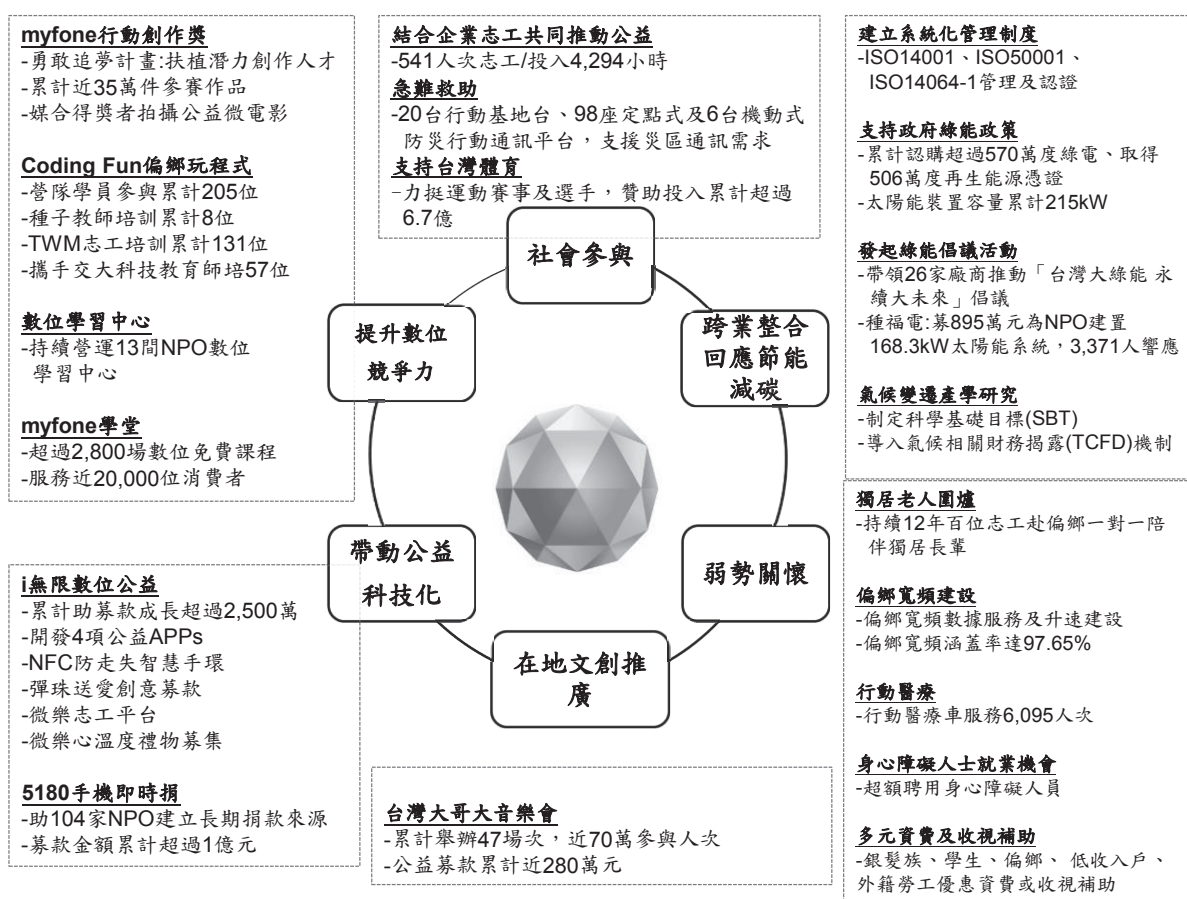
myfone行動創作獎
-勇敢追夢計畫:扶植潛力創作人才
-累計近35萬件參賽作品
-媒合得獎者拍攝公益微電影

Coding Fun偏鄉玩程式
-營隊學員參與累計205位
-種子教師培訓累計8位
-TWM志工培訓累計131位
-攜手交大科技教育師培57位

數位學習中心
-持續營運13間NPO數位學習中心

myfone學堂
-超過2,800場數位免費課程
-服務近20,000位消費者

結合企業志工共同推動公益
-541人次志工/投入4,294小時
急難救助
-20台行動基地台、98座定點式及6台機動式防災行動通訊平台，支援災區通訊需求
支持台灣體育
-力挺運動賽事及選手，贊助投入累計超過6.7億

建立系統化管理制度
-ISO14001、ISO50001、ISO14064-1管理及認證

支持政府綠能政策
-累計認購超過570萬度綠電、取得506萬度再生能源憑證
-太陽能裝置容量累計215kW

發起綠能倡議活動
-帶領26家廠商推動「台灣大綠能 永續大未來」倡議
-種福電:募895萬元為NPO建置168.3kW太陽能系統，3,371人響應

氣候變遷產學研究
-制定科學基礎目標(SBT)
-導入氣候相關財務揭露(TCFD)機制

社會參與

提升數位競爭力

跨業整合回應節能減碳

帶動公益科技化

弱勢關懷

在地文創推廣

i無限數位公益
-累計助募款成長超過2,500萬
-開發4項公益APPs
-NFC防走失智慧手環
-彈珠送愛創意募款
-微樂志工平台
-微樂心溫度禮物募集

5180手機即時捐
-助104家NPO建立長期捐款來源
-募款金額累計超過1億元

台灣大哥大音樂會
-累計舉辦47場次，近70萬參與人次
-公益募款累計近280萬元

獨居老人圍爐
-持續12年百位志工赴偏鄉一對一陪伴獨居長輩

偏鄉寬頻建設
-偏鄉寬頻數據服務及升速建設
-偏鄉寬頻涵蓋率達97.65%

行動醫療
-行動醫療車服務6,095人次

身心障礙人士就業機會
-超額聘用身心障礙人員

多元資費及收視補助
-銀髮族、學生、偏鄉、 低收入戶、外籍勞工優惠資費或收視補助